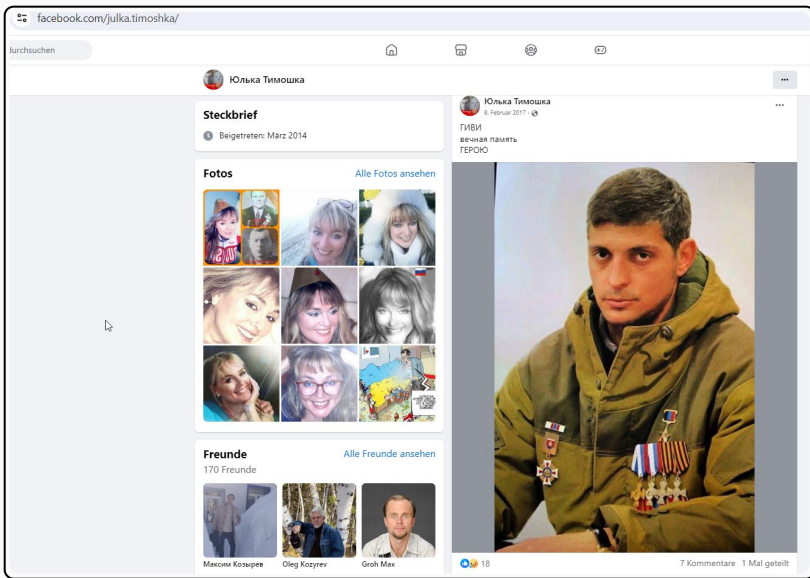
facebook.com/julka.timoshka/

lurchsuchen

Юлька Тимошка

Steckbrief

Beigetreten: März 2014

Fotos

Alle Fotos ansehen

Freunde

Alle Freunde ansehen

170 Freunde

Максим Козырев

Oleg Kozyrev

Groh Max

Юлька Тимошка

8. Februar 2017

ГИВИ
вечная память
ГЕРОЮ

18

7 Kommentare 1 Mal geteilt